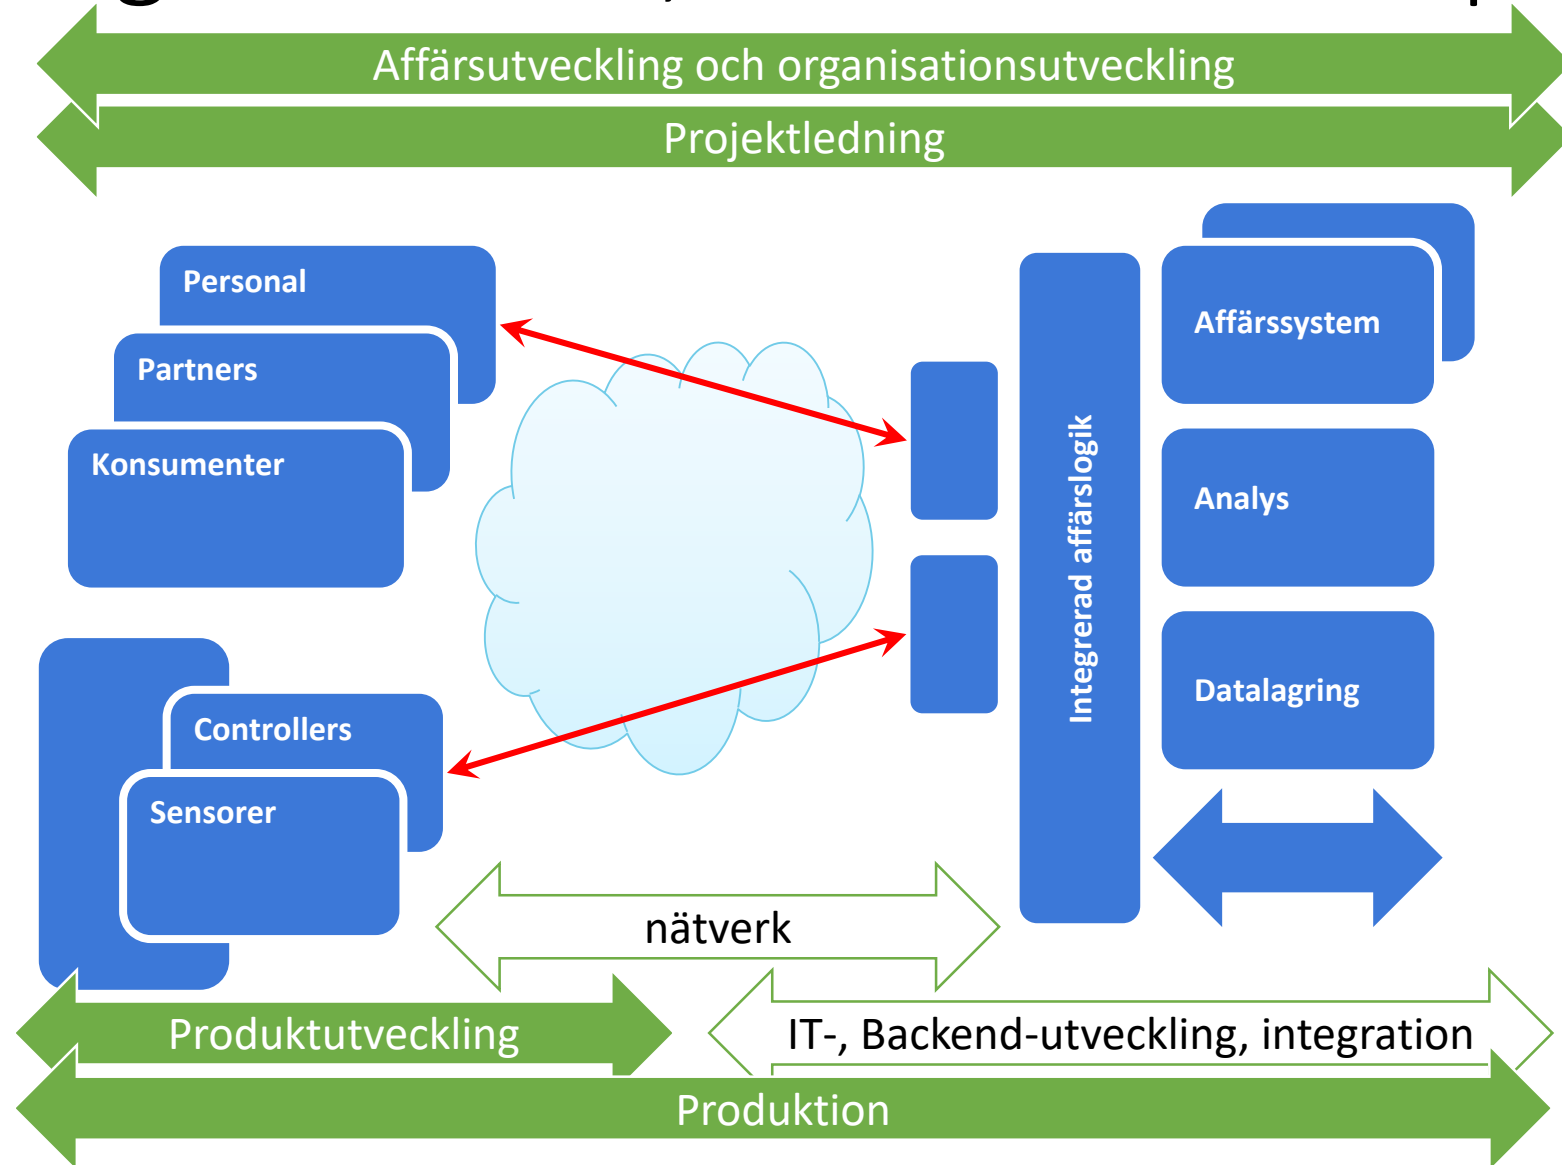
Affärsutveckling och organisationsutveckling

Projektledning

Personal

Partners

Konsumenter

Controllers

Sensorer

Integrerad affärslogik

Affärssystem

Analys

Datalagring

nätverk

Produktutveckling

IT-, Backend-utveckling, integration

Produktion